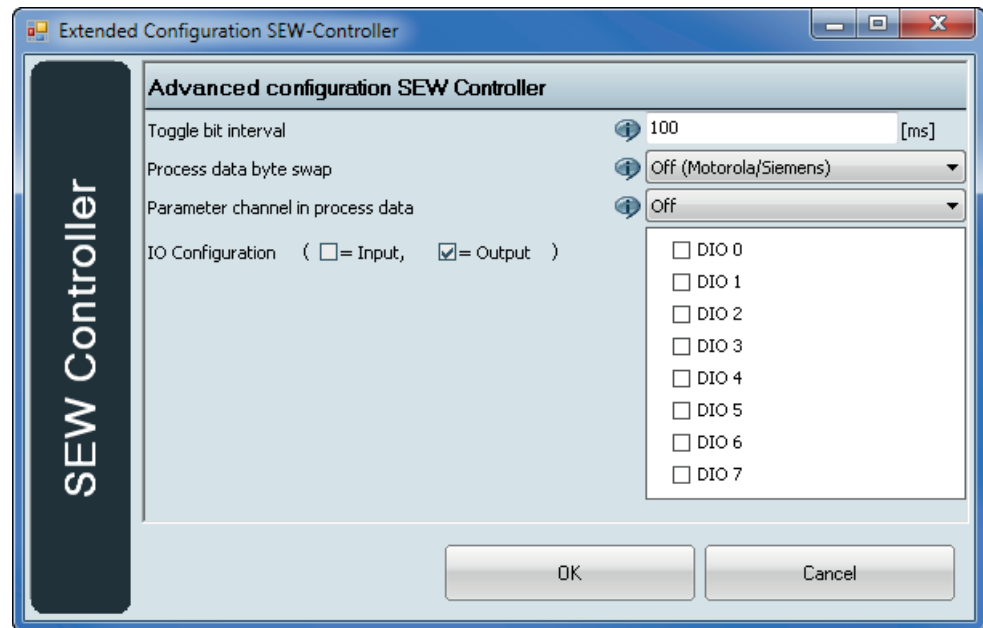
Extended Configuration SEW-Controller

SEW Controller

Advanced configuration SEW Controller

Toggle bit interval
100
[ms]

Process data byte swap
Off (Motorola/Siemens)

Parameter channel in process data
Off

IO Configuration ( ☐= Input, ☑= Output )

☐ DIO 0
☐ DIO 1
☐ DIO 2
☐ DIO 3
☐ DIO 4
☐ DIO 5
☐ DIO 6
☐ DIO 7

OK
Cancel